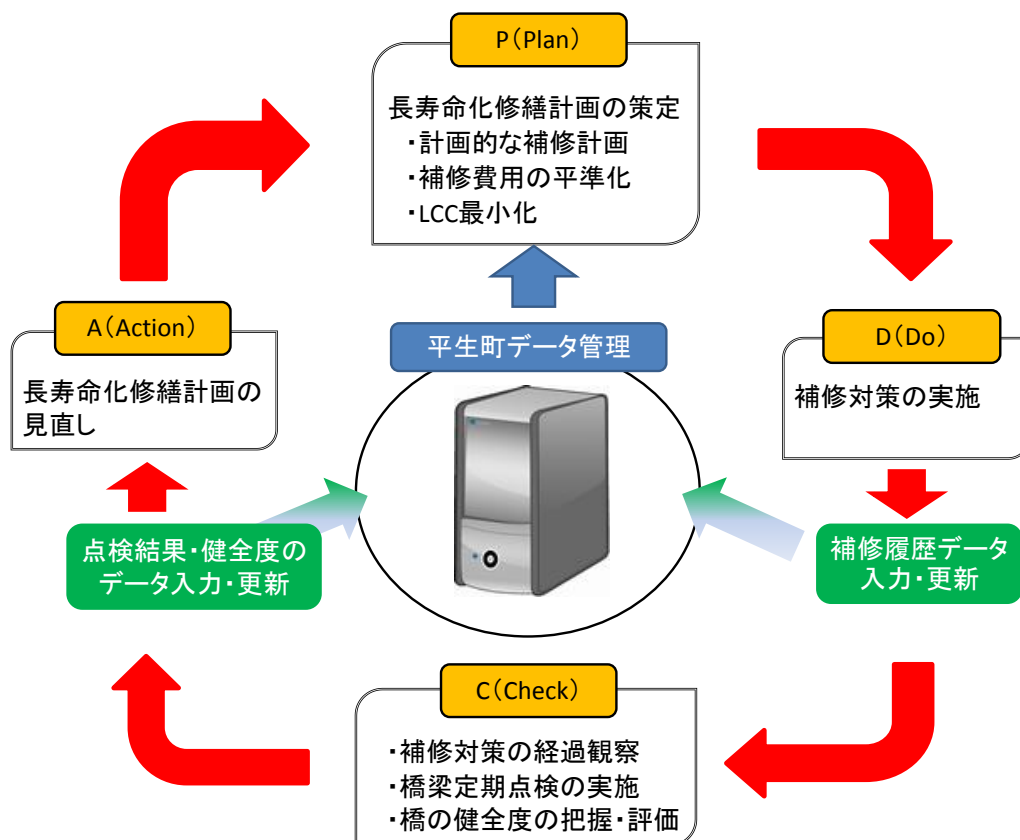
P（Plan）

長寿命化修繕計画の策定
・計画的な補修計画
・補修費用の平準化
・LCC最小化

A（Action）

長寿命化修繕計画の見直し

平生町データ管理

D（Do）

補修対策の実施

点検結果・健全度のデータ入力・更新

補修履歴データ入力・更新

C（Check）

・補修対策の経過観察
・橋梁定期点検の実施
・橋の健全度の把握・評価